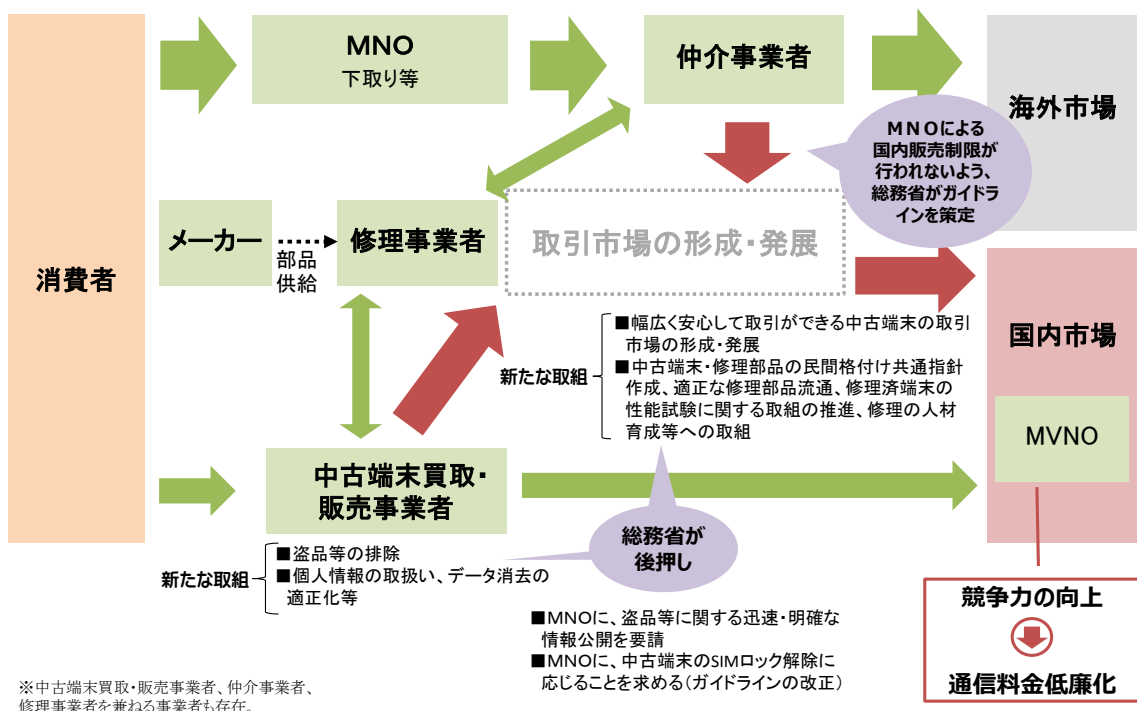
消費者

MNO
下取り等

仲介事業者

海外市場

MNOによる国内販売制限が行われないよう、総務省がガイドラインを策定

メーカー

部品供給

修理事業者

取引市場の形成・発展

国内市場

新たな取組

■幅広く安心して取引ができる中古端末の取引市場の形成・発展
■中古端末・修理部品の民間格付け共通指針作成、適正な修理部品流通、修理済端末の性能試験に関する取組の推進、修理の人材育成等への取組

MVNO

中古端末買取・販売事業者

総務省が後押し

新たな取組

■盗品等の排除
■個人情報の取扱い、データ消去の適正化等

■MNOに、盗品等に関する迅速・明確な情報公開を要請
■MNOに、中古端末のSIMロック解除に応じることを求める（ガイドラインの改正）

競争力の向上

通信料金低廉化

※中古端末買取・販売事業者、仲介事業者、修理事業者を兼ねる事業者も存在。